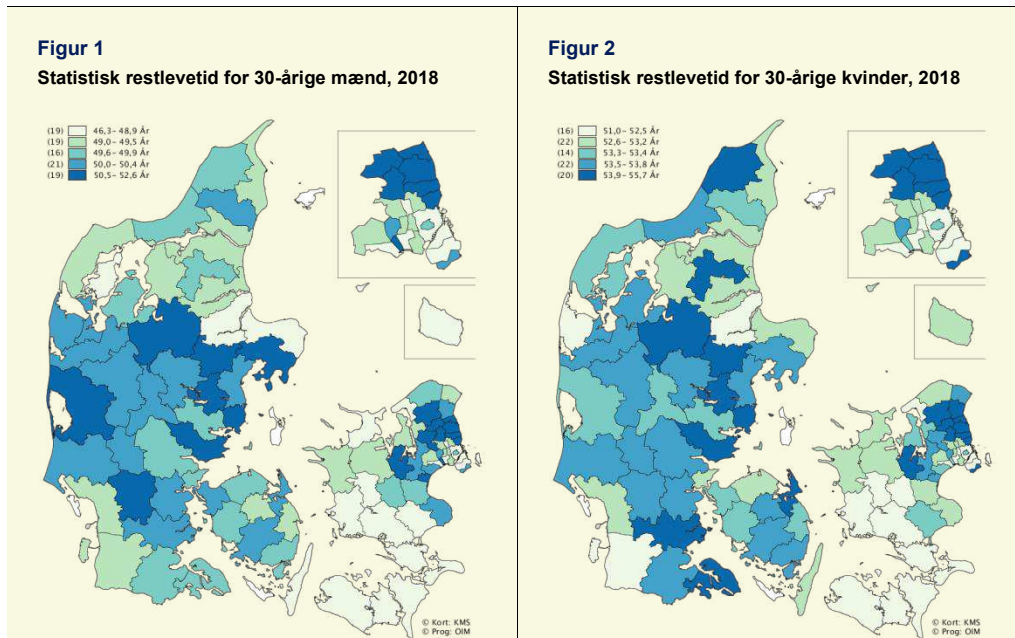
Figur 1
Statistisk restlevetid for 30-årige mænd, 2018

(19) 46,3 - 48,9 År
(19) 49,0 - 49,5 År
(16) 49,6 - 49,9 År
(21) 50,0 - 50,4 År
(19) 50,5 - 52,6 År

© Kort: KMS
© Prog: OIM

Figur 2
Statistisk restlevetid for 30-årige kvinder, 2018

(16) 51,0 - 52,5 År
(22) 52,6 - 53,2 År
(14) 53,3 - 53,4 År
(22) 53,5 - 53,8 År
(20) 53,9 - 55,7 År

© Kort: KMS
© Prog: OIM